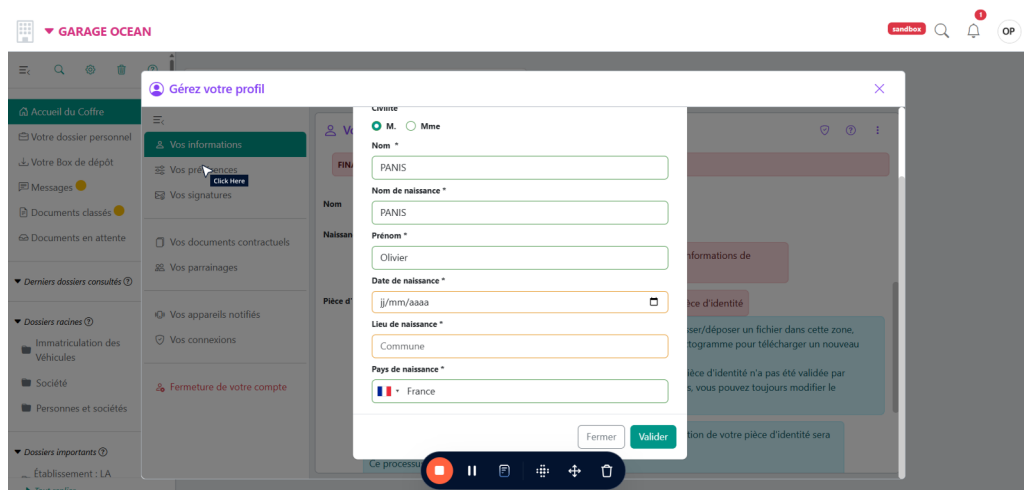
GARAGE OCEAN

sandbox
1
OP

Accueil du Coffre
Votre dossier personnel
Votre Box de dépôt
Messages
Documents classés
Documents en attente

Derniers dossiers consultés

Dossiers racines
Immatriculation des Véhicules
Société
Personnes et sociétés

Dossiers importants
Établissement : LA

Gérez votre profil

Vos informations
Vos préférences
Click Here
Vos signatures

Vos documents contractuels
Vos parrainages

Vos appareils notifiés
Vos connexions

Fermeture de votre compte

Vo
FINA
Nom
Naissan
Pièce d'
informations de
èce d'identité
sser/déposer un fichier dans cette zone, togramme pour télécharger un nouveau
èce d'identité n'a pas été validée par s, vous pouvez toujours modifier le
tion de votre pièce d'identité sera
Ce processu

Civilité
M.
Mme
Nom *
PANIS
Nom de naissance *
PANIS
Prénom *
Olivier
Date de naissance *
jj/mm/aaaa
Lieu de naissance *
Commune
Pays de naissance *
France

Fermer
Valider